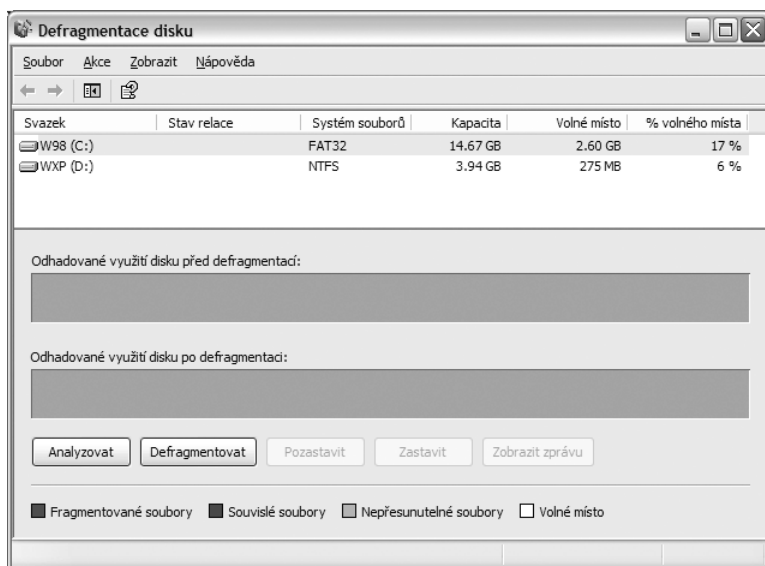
Defragmentace disku

Soubor Akce Zobrazit Nápověda

| Svazek | Stav relace | Systém souborů | Kapacita | Volné místo | % volného místa |
|---|---|---|---|---|---|
| W98 (C:) | | FAT32 | 14.67 GB | 2.60 GB | 17 % |
| WXP (D:) | | NTFS | 3.94 GB | 275 MB | 6 % |

Odhadované využití disku před defragmentací:

Odhadované využití disku po defragmentaci:

Analyzovat Defragmentovat Pozastavit Zastavit Zobrazit zprávu

Fragmentované soubory Souvislé soubory Nepřesunutelné soubory Volné místo